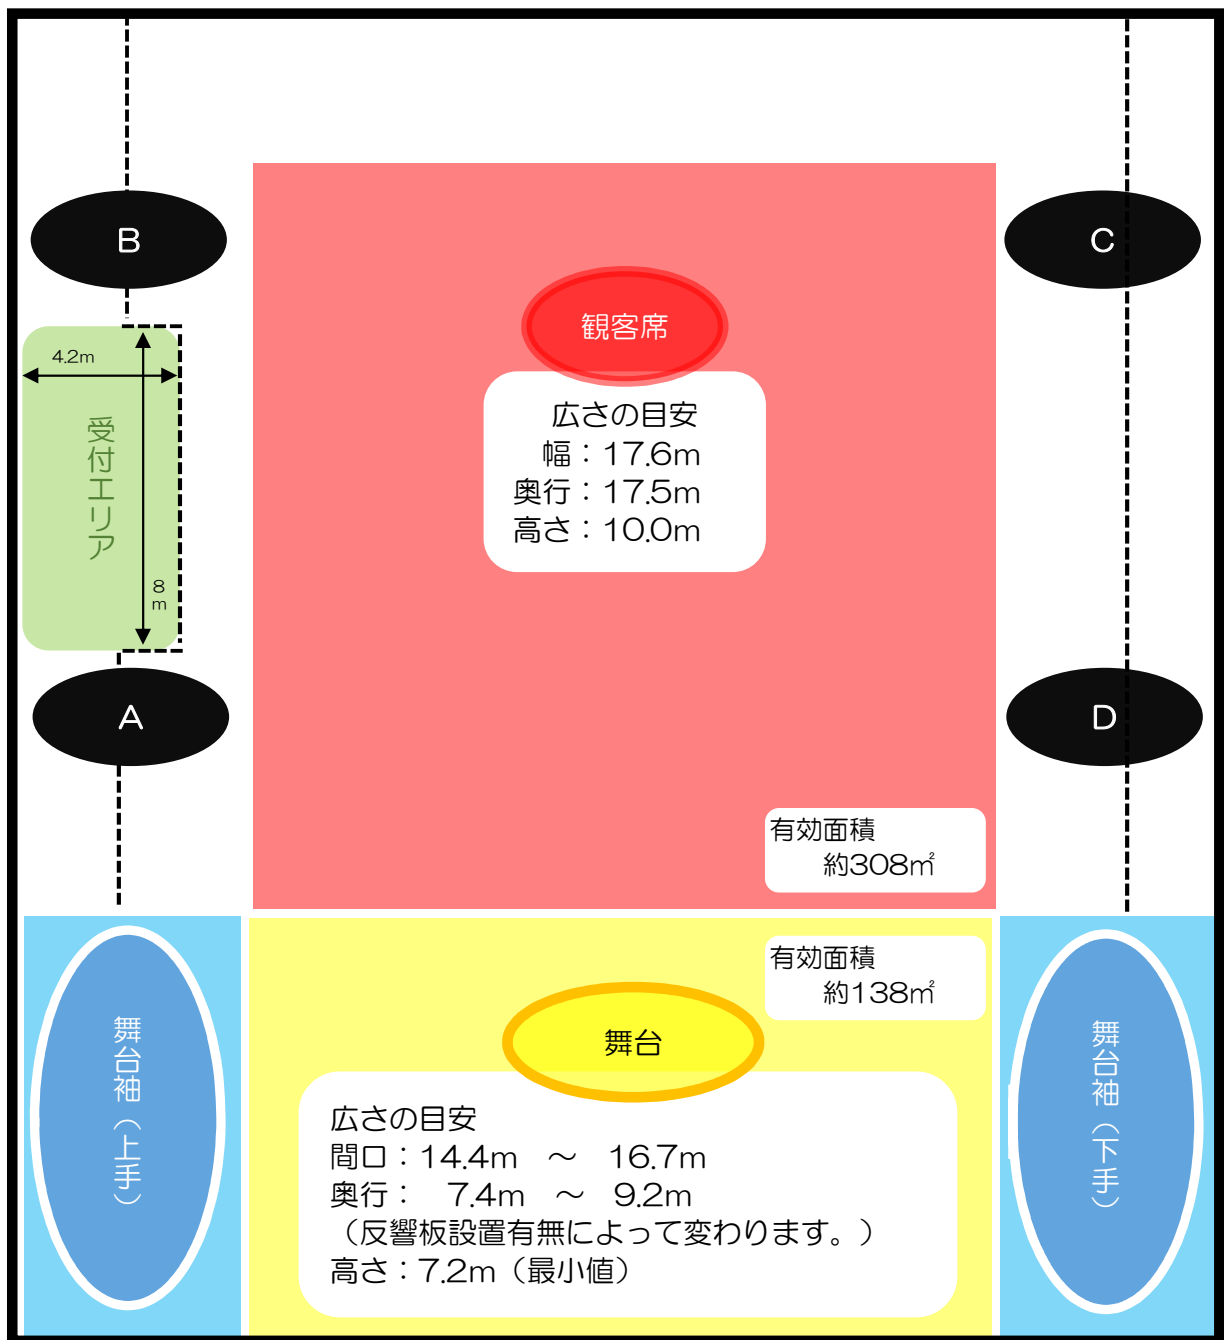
B

C

観客席

4.2m

受付エリア

8m

広さの目安
幅：17.6m
奥行：17.5m
高さ：10.0m

A

D

有効面積
約308㎡

有効面積
約138㎡

舞台袖（上手）

舞台

舞台袖（下手）

広さの目安
間口：14.4m ～ 16.7m
奥行： 7.4m ～ 9.2m
（反響板設置有無によって変わります。）
高さ：7.2m（最小値）